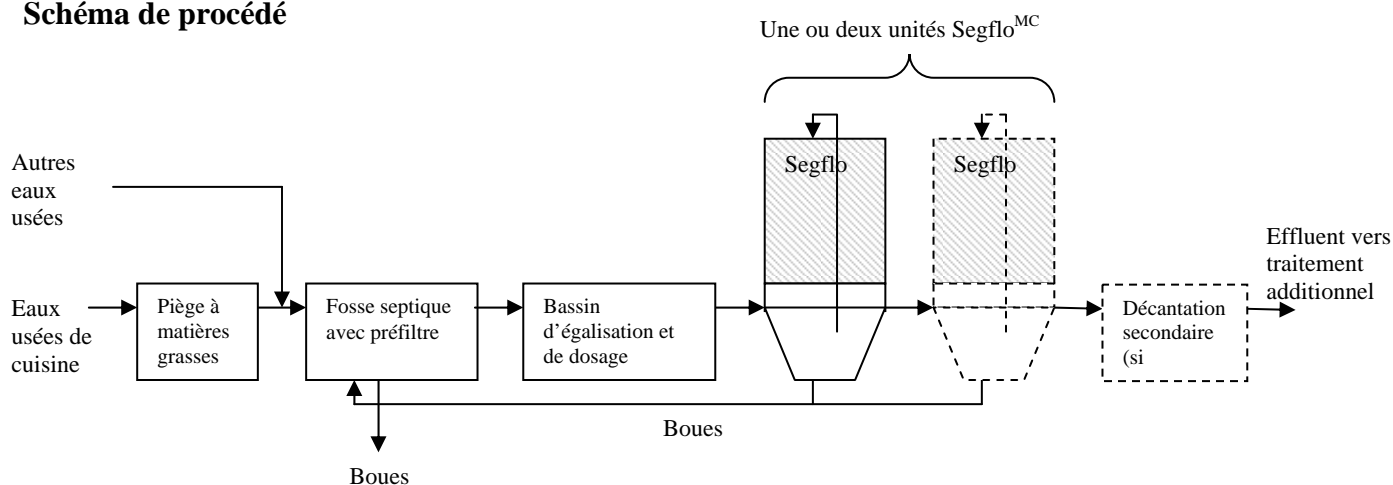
**Schéma de procédé**

Une ou deux unités Segflo$^{MC}$

Autres eaux usées

Eaux usées de cuisine

Piège à matières grasses

Fosse septique avec préfiltre

Bassin d'égalisation et de dosage

Segflo

Segflo

Effluent vers traitement additionnel

Décantation secondaire (si

Boues

Boues